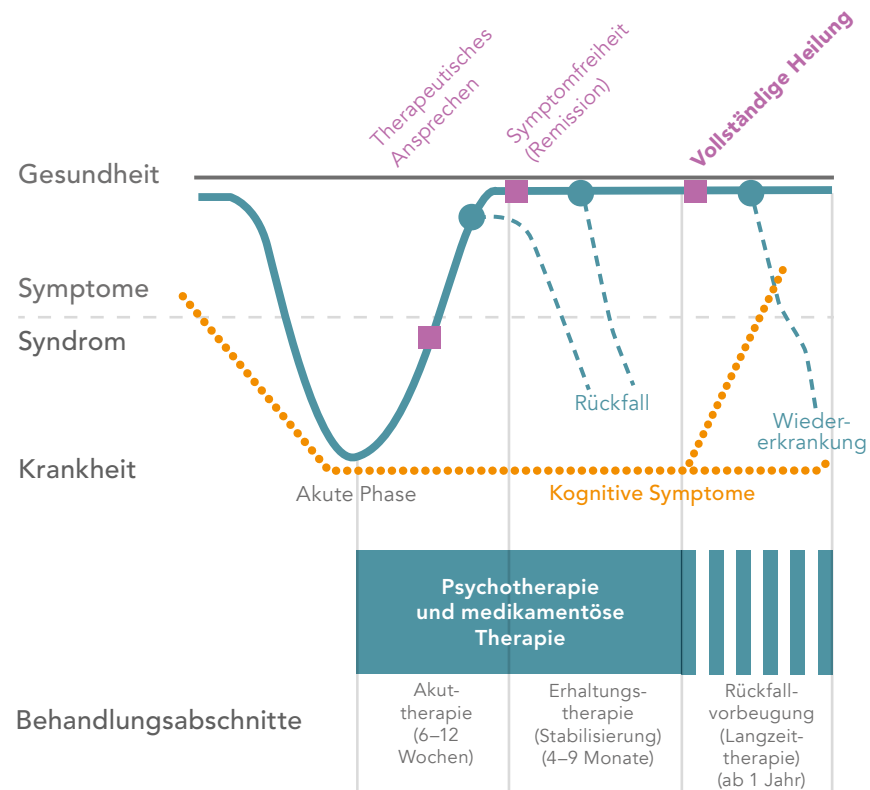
Therapeutisches Ansprechen

Symptomfreiheit (Remission)

Vollständige Heilung

Gesundheit

Symptome

Syndrom

Krankheit

Rückfall

Wiedererkrankung

Akute Phase

Kognitive Symptome

Psychotherapie und medikamentöse Therapie

Behandlungsabschnitte

Akuttherapie (6–12 Wochen)

Erhaltungstherapie (Stabilisierung) (4–9 Monate)

Rückfallvorbeugung (Langzeittherapie) (ab 1 Jahr)